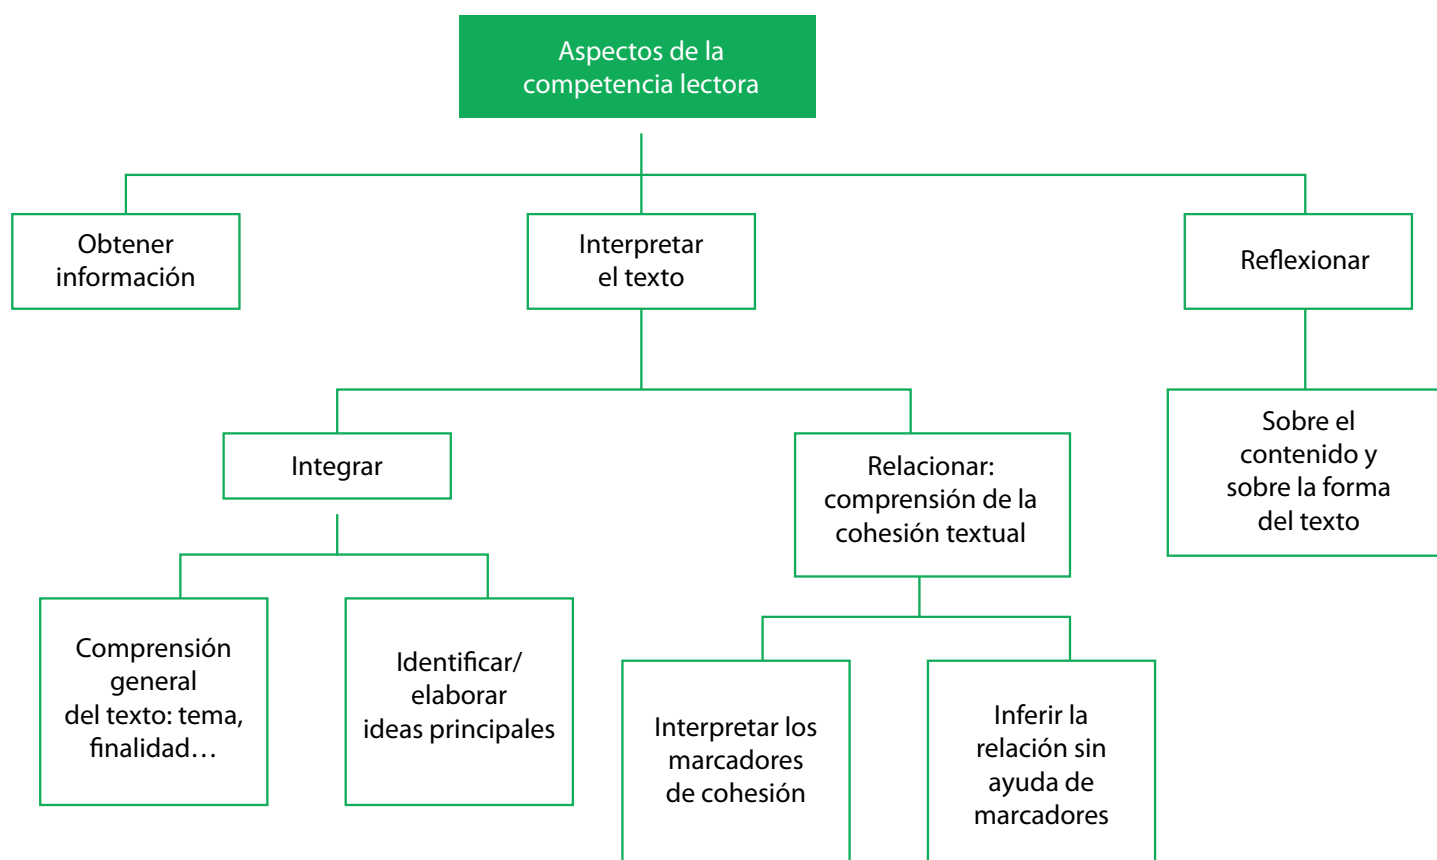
Aspectos de la competencia lectora

Obtener información

Interpretar el texto

Reflexionar

Integrar

Relacionar: comprensión de la cohesión textual

Sobre el contenido y sobre la forma del texto

Comprensión general del texto: tema, finalidad…

Identificar/ elaborar ideas principales

Interpretar los marcadores de cohesión

Inferir la relación sin ayuda de marcadores